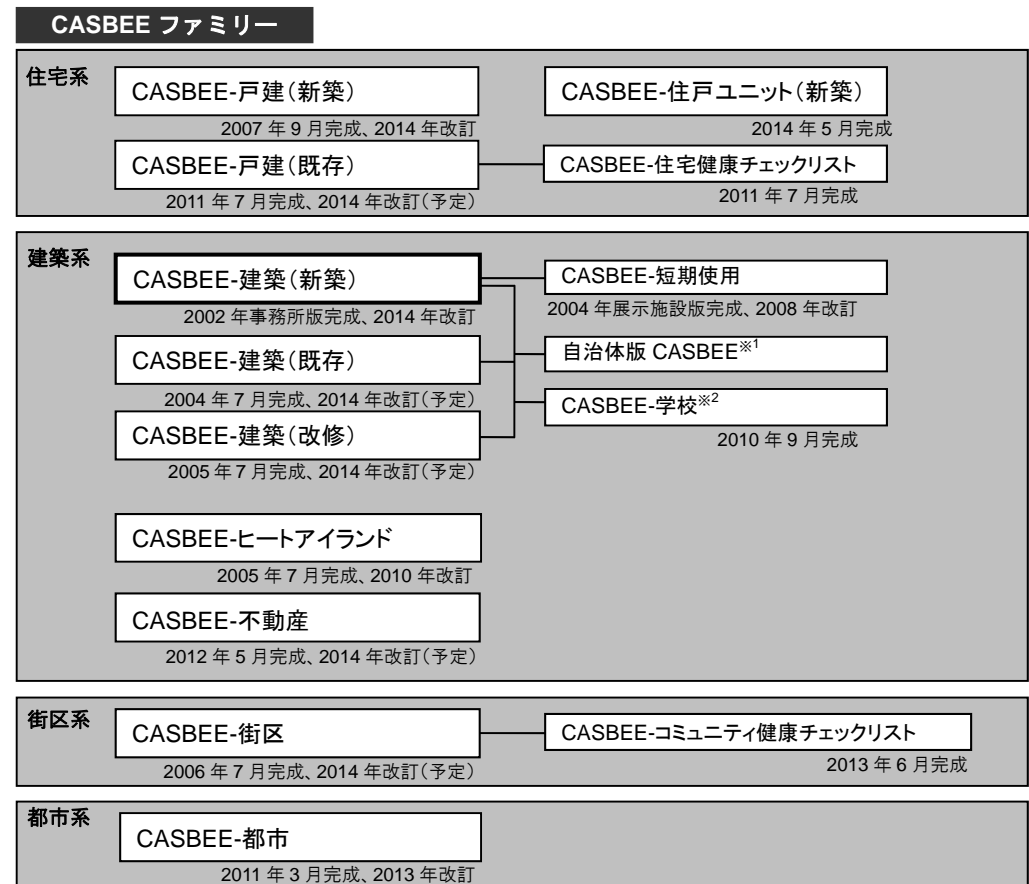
CASBEE ファミリー

住宅系

CASBEE-戸建(新築)
2007 年 9 月完成、2014 年改訂

CASBEE-住戸ユニット(新築)
2014 年 5 月完成

CASBEE-戸建(既存)
2011 年 7 月完成、2014 年改訂(予定)

CASBEE-住宅健康チェックリスト
2011 年 7 月完成

建築系

CASBEE-建築(新築)
2002 年事務所版完成、2014 年改訂

CASBEE-短期使用
2004 年展示施設版完成、2008 年改訂

CASBEE-建築(既存)
2004 年 7 月完成、2014 年改訂(予定)

自治体版 CASBEE$^{※1}$

CASBEE-学校$^{※2}$
2010 年 9 月完成

CASBEE-建築(改修)
2005 年 7 月完成、2014 年改訂(予定)

CASBEE-ヒートアイランド
2005 年 7 月完成、2010 年改訂

CASBEE-不動産
2012 年 5 月完成、2014 年改訂(予定)

街区系

CASBEE-街区
2006 年 7 月完成、2014 年改訂(予定)

CASBEE-コミュニティ健康チェックリスト
2013 年 6 月完成

都市系

CASBEE-都市
2011 年 3 月完成、2013 年改訂